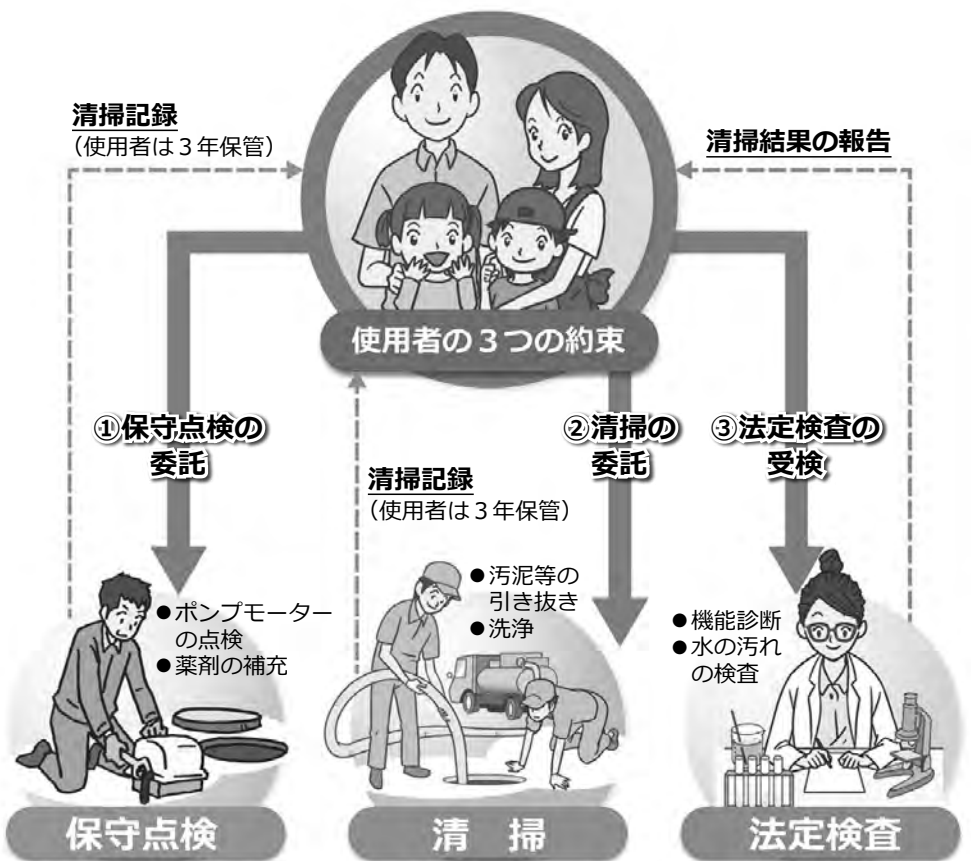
清掃記録
（使用者は３年保管）

清掃結果の報告

使用者の３つの約束

①保守点検の委託

清掃記録
（使用者は３年保管）

②清掃の委託

③法定検査の受検

●ポンプモーターの点検
●薬剤の補充

●汚泥等の引き抜き
●洗浄

●機能診断
●水の汚れの検査

保守点検

清　掃

法定検査